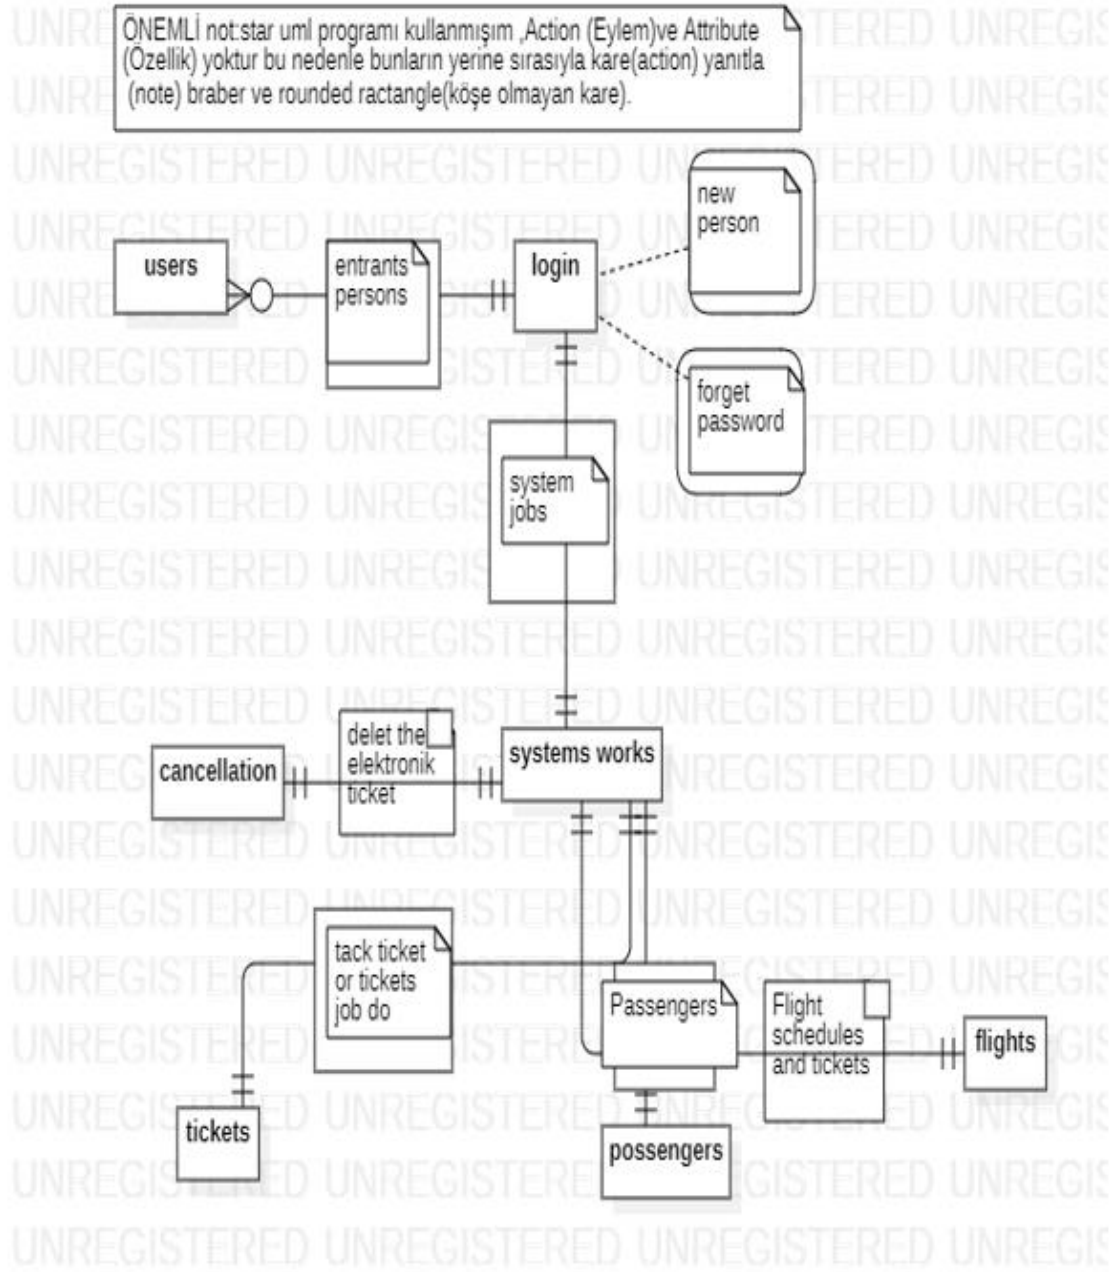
ÖNEMLİ not:star uml programı kullanmışım ,Action (Eylem)ve Attribute (Özellik) yoktur bu nedenle bunların yerine sırasıyla kare(action) yanıtla (note) braber ve rounded ractangle(köşe olmayan kare).

users

entrants persons

login

new person

forget password

system jobs

cancellation

delet the elektronik ticket

systems works

tack ticket or tickets job do

Passengers

Flight schedules and tickets

flights

tickets

possengers

UNREGISTERED UNREGISTERED UNREGISTERED UNREGIS